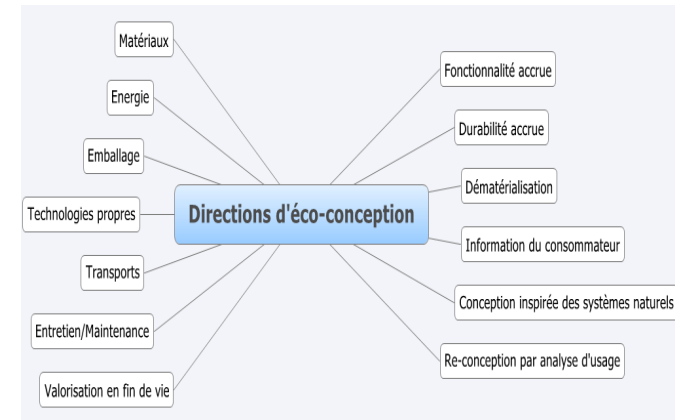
Directions d'éco-conception

Matériaux

Energie

Emballage

Technologies propres

Transports

Entretien/Maintenance

Valorisation en fin de vie

Fonctionnalité accrue

Durabilité accrue

Dématérialisation

Information du consommateur

Conception inspirée des systèmes naturels

Re-conception par analyse d'usage